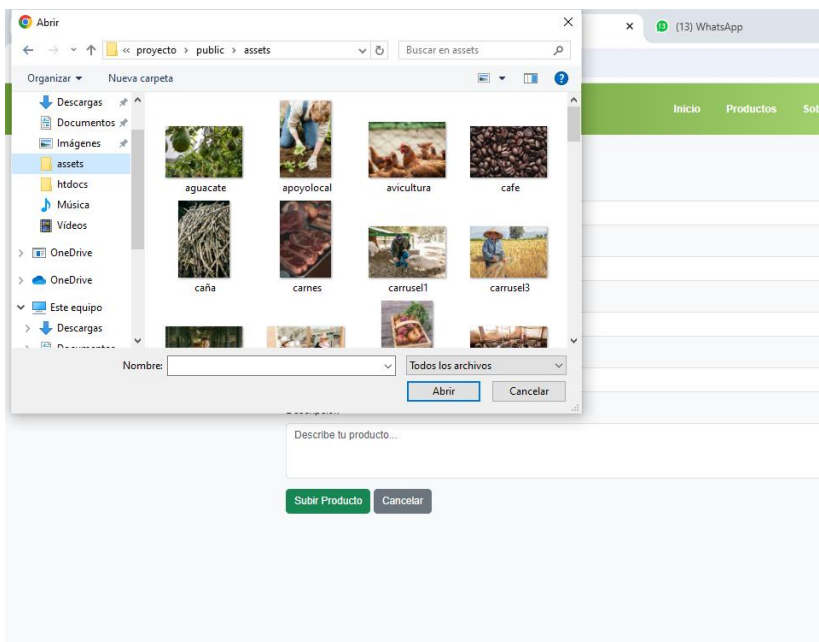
Abrir

(13) WhatsApp

« proyecto › public › assets

Buscar en assets

Organizar ▾ Nueva carpeta

Descargas
Documentos
Imágenes
assets
htdocs
Música
Vídeos
OneDrive
OneDrive
Este equipo
Descargas
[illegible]

aguacate
apoyolocal
avicultura
cafe
caña
carnes
carrusel1
carrusel3

Nombre:
Todos los archivos
Abrir
Cancelar

Inicio
Productos
Sol

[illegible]

Describe tu producto...

Subir Producto
Cancelar